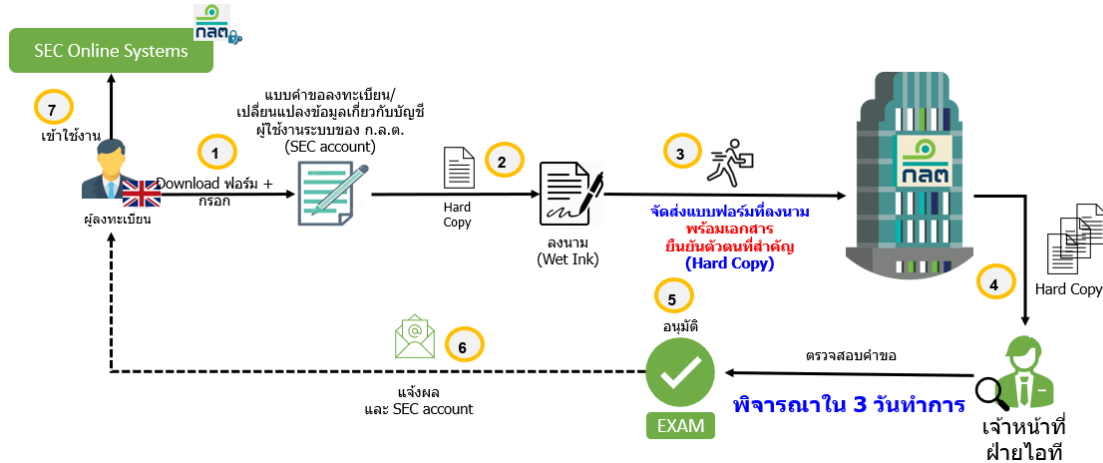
กลต

SEC Online Systems

7
เข้าใช้งาน

ผู้ลงทะเบียน

1
Download ฟอร์ม + กรอก

แบบคำขอลงทะเบียน/ เปลี่ยนแปลงข้อมูลเกี่ยวกับบัญชีผู้ใช้งานระบบของ ก.ล.ต. (SEC account)

Hard Copy

2

ลงนาม (Wet Ink)

3

จัดส่งแบบฟอร์มที่ลงนาม
พร้อมเอกสาร
ยืนยันตัวตนที่สำคัญ
(Hard Copy)

กลต

4
Hard Copy

5
อนุมัติ

EXAM

6

แจ้งผล
และ SEC account

ตรวจสอบคำขอ

พิจารณาใน 3 วันทำการ

เจ้าหน้าที่
ฝ่ายไอที